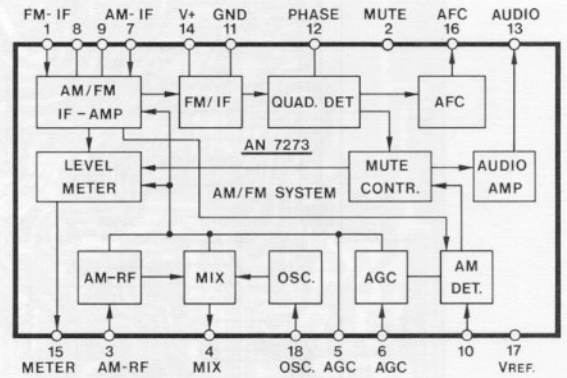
FM- IF 1 8
AM- IF 9 7
V+ 14
GND 11
PHASE 12
MUTE 2
AFC 16
AUDIO 13

AM/FM IF - AMP
FM/ IF
QUAD. DET
AFC
AN 7273
LEVEL METER
MUTE CONTR.
AUDIO AMP
AM/FM SYSTEM
AM-RF
MIX
OSC.
AGC
AM DET.

15 METER
3 AM-RF
4 MIX
18 OSC.
5 AGC
6 AGC
10
17 VREF.